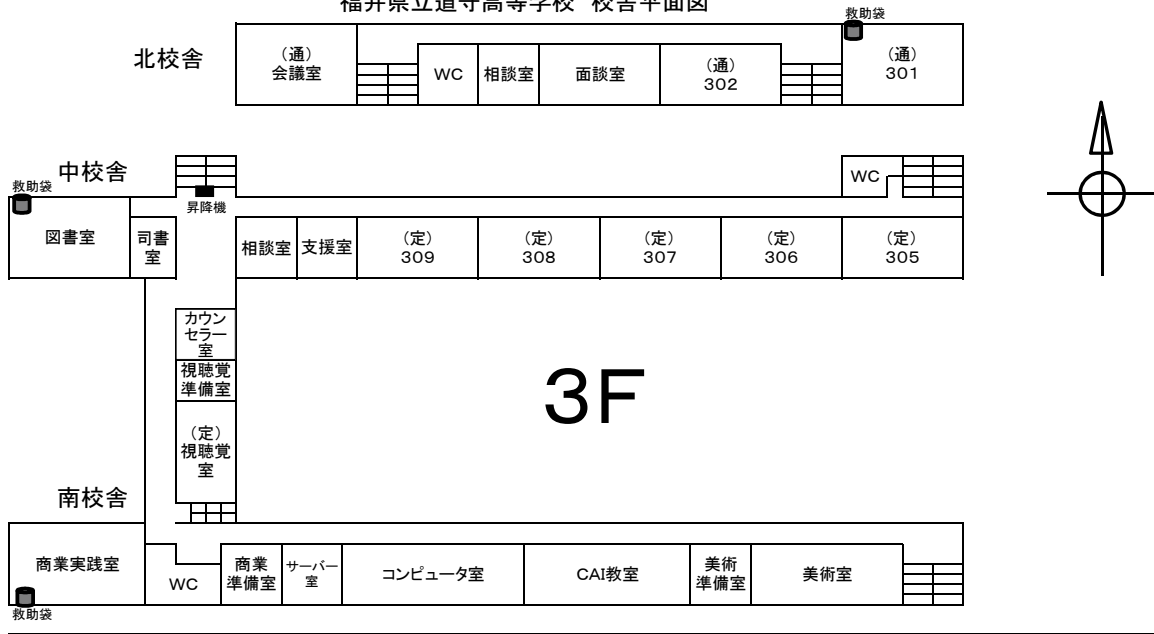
福井県立道守高等学校 校舎平面図

救助袋

北校舎

（通）会議室

WC

相談室

面談室

（通）302

（通）301

中校舎

救助袋

昇降機

WC

図書室

司書室

相談室

支援室

（定）309

（定）308

（定）307

（定）306

（定）305

カウンセラー室

視聴覚準備室

（定）視聴覚室

3F

南校舎

商業実践室

救助袋

WC

商業準備室

サーバー室

コンピュータ室

CAI教室

美術準備室

美術室